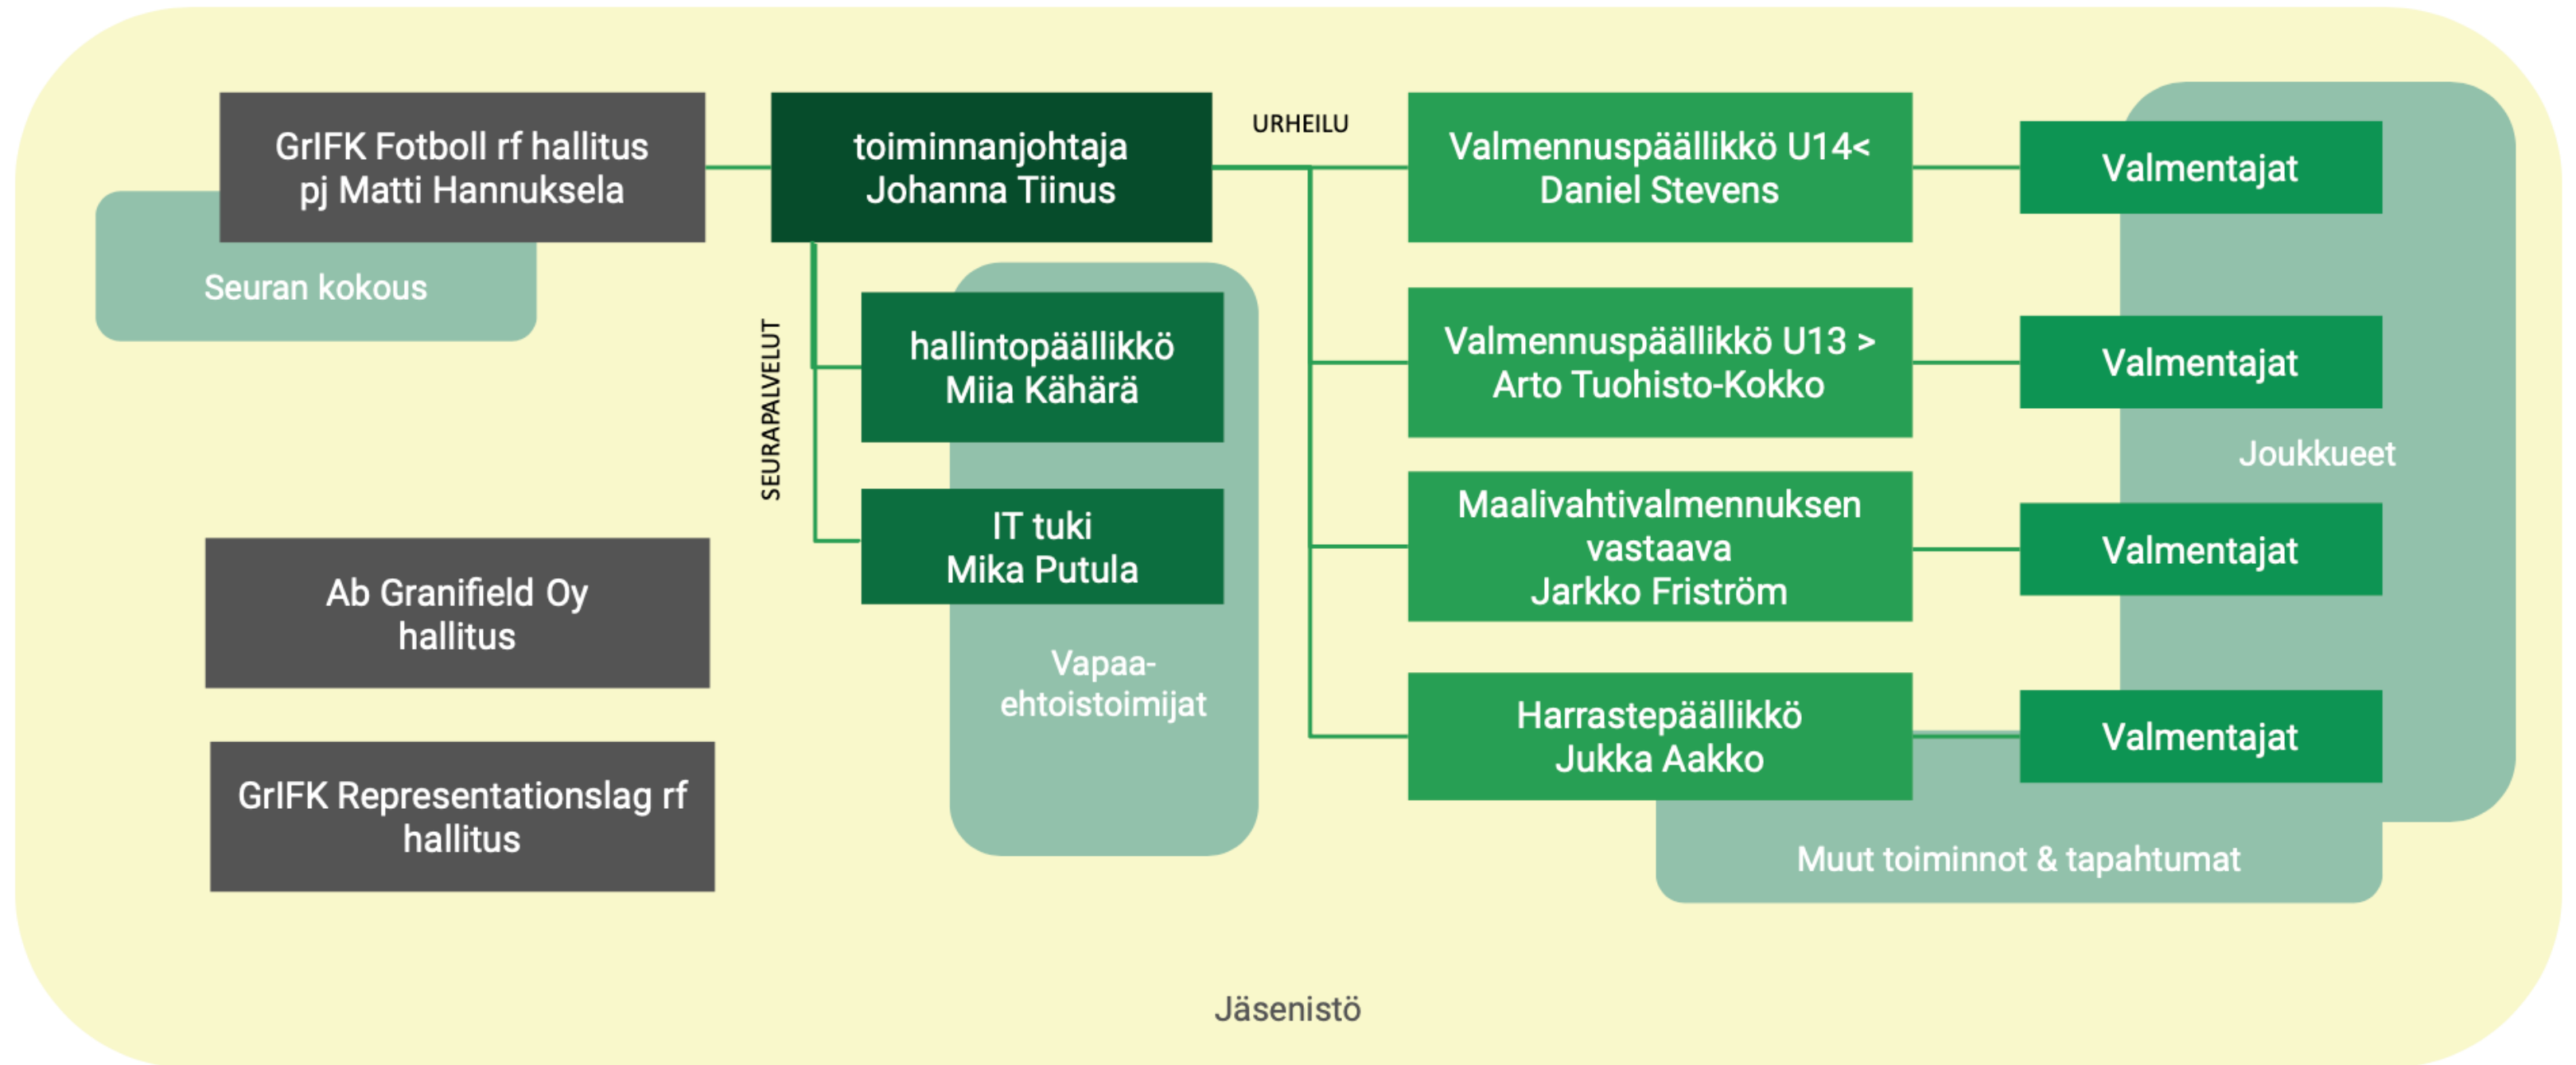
GrIFK Fotboll rf hallitus
pj Matti Hannuksela

Seuran kokous

toiminnanjohtaja
Johanna Tiinus

URHEILU

SEURAPALVELUT

hallintopäällikkö
Miia Kähärä

IT tuki
Mika Putula

Vapaa-
ehtoistoimijat

Ab Granifield Oy
hallitus

GrIFK Representationslag rf
hallitus

Valmennuspäällikkö U14<
Daniel Stevens

Valmennuspäällikkö U13 >
Arto Tuohisto-Kokko

Maalivahtivalmennuksen
vastaava
Jarkko Friström

Harrastepäällikkö
Jukka Aakko

Valmentajat

Valmentajat

Joukkueet

Valmentajat

Valmentajat

Muut toiminnot & tapahtumat

Jäsenistö